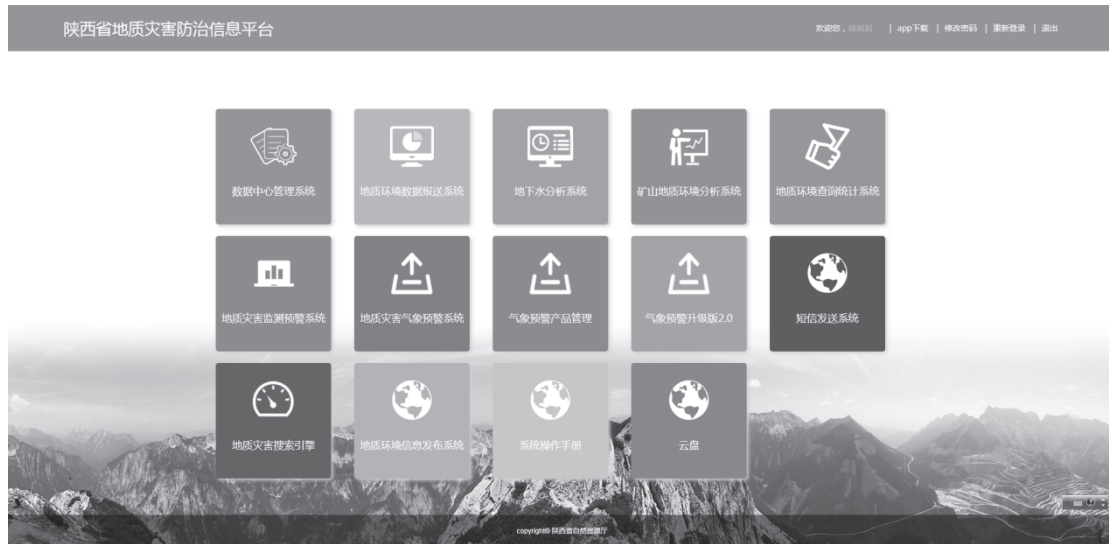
陕西省地质灾害防治信息平台

欢迎您，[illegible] | app下载 | 修改密码 | 重新登录 | 退出

数据中心管理系统

地质环境数据报送系统

地下水分析系统

矿山地质环境分析系统

地质环境查询统计系统

地质灾害监测预警系统

地质灾害气象预警系统

气象预警产品管理

气象预警升级版2.0

短信发送系统

地质灾害搜索引擎

地质环境信息发布系统

系统操作手册

云盘

copyright© 陕西省自然资源厅